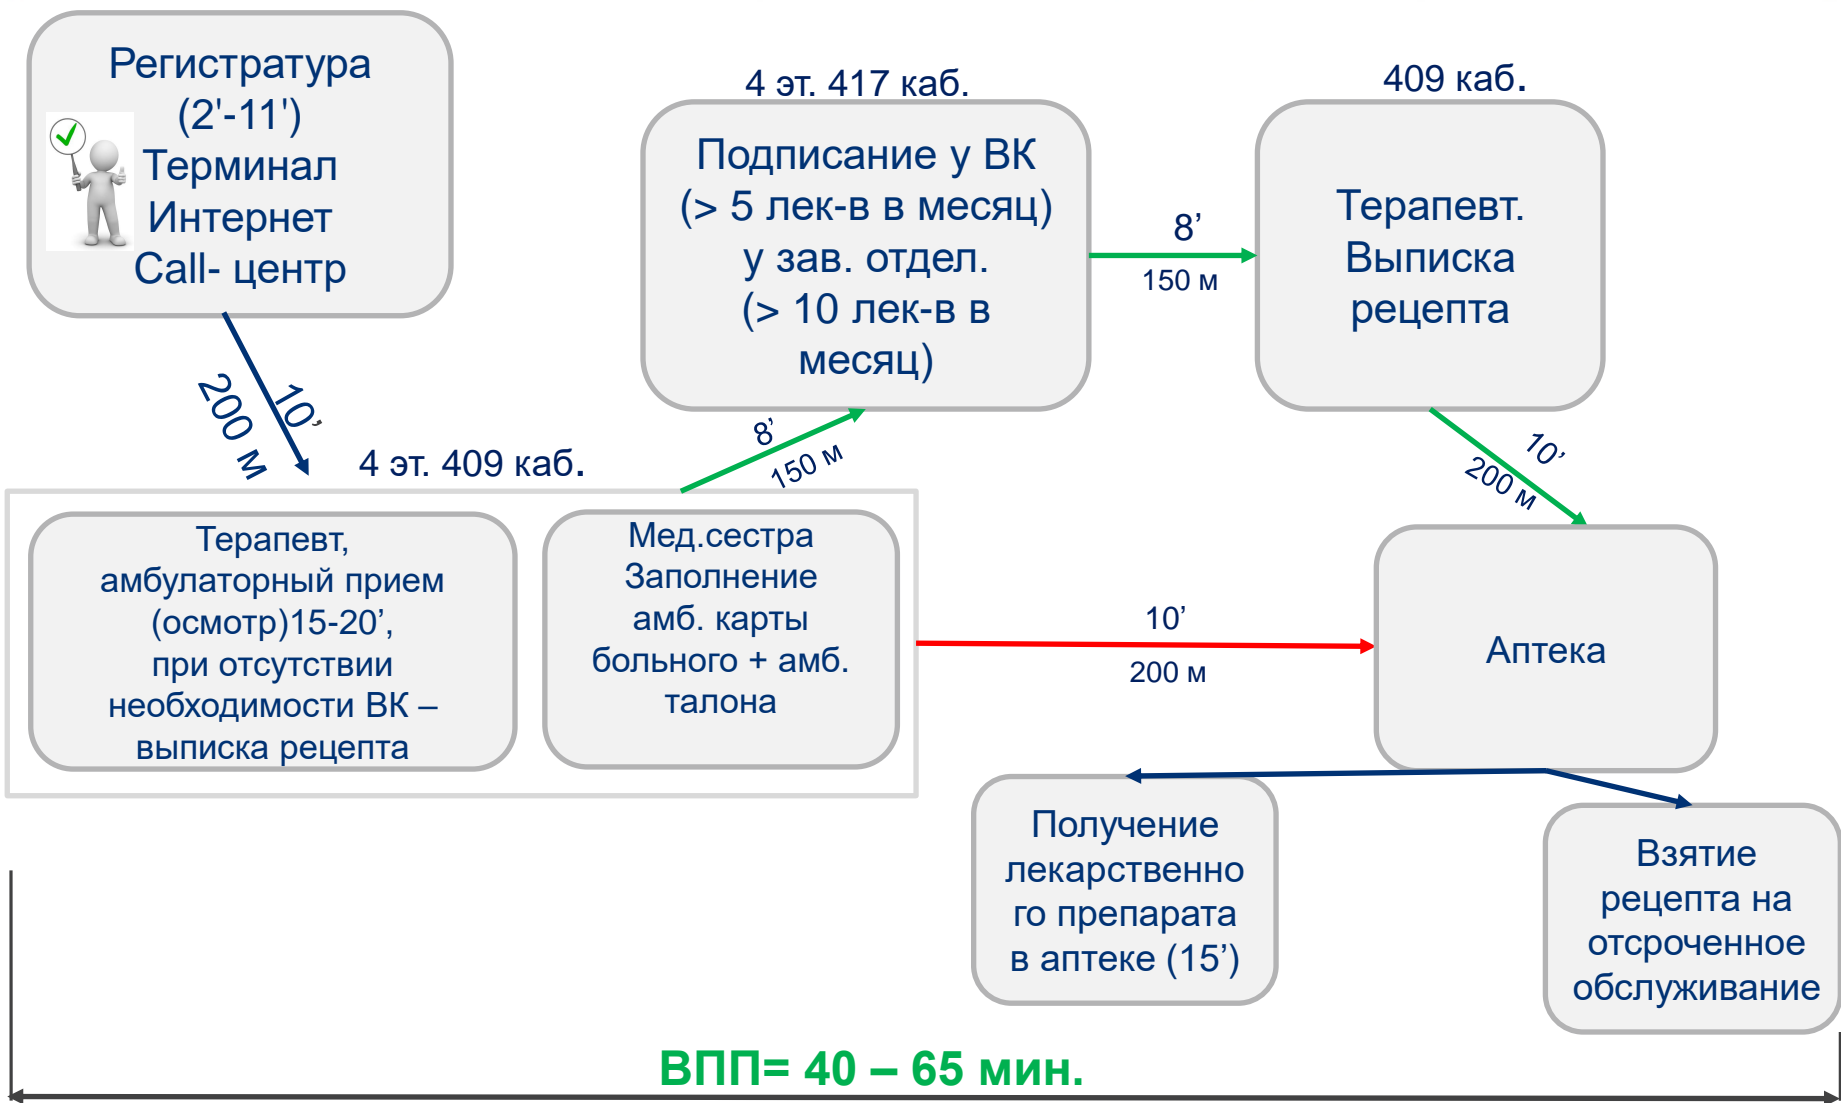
Регистратура
(2'-11')
Терминал
Интернет
Call- центр

10'
200 м

4 эт. 417 каб.

Подписание у ВК
(> 5 лек-в в месяц)
у зав. отдел.
(> 10 лек-в в месяц)

8'
150 м

409 каб.

Терапевт.
Выписка
рецепта

8'
150 м

4 эт. 409 каб.

10'
200 м

Терапевт,
амбулаторный прием
(осмотр)15-20',
при отсутствии
необходимости ВК –
выписка рецепта

Мед.сестра
Заполнение
амб. карты
больного + амб.
талона

10'
200 м

Аптека

Получение
лекарственного препарата
в аптеке (15')

Взятие
рецепта на
отсроченное
обслуживание

ВПП= 40 – 65 мин.